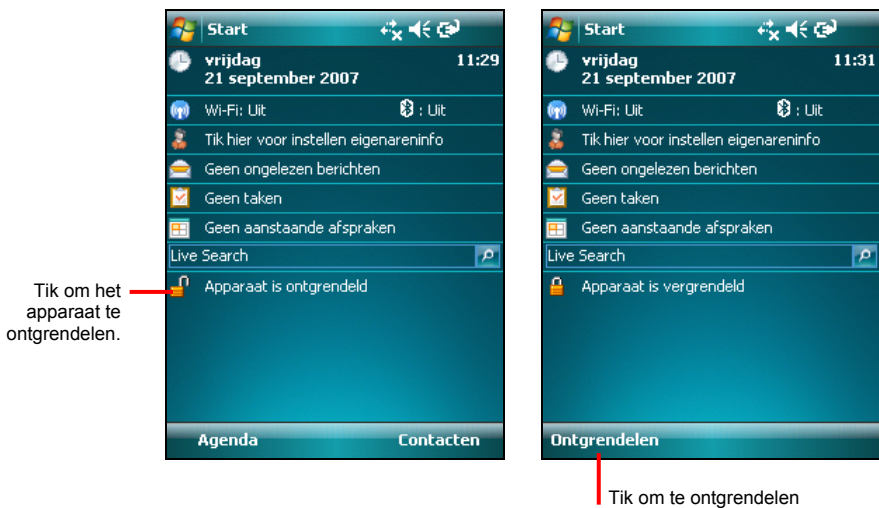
Tik om het apparaat te ontgrendelen.

Start

vrijdag
21 september 2007
11:29

Wi-Fi: Uit
: Uit

Tik hier voor instellen eigenareninfo

Geen ongelezen berichten

Geen taken

Geen aanstaande afspraken

Live Search

Apparaat is ontgrendeld

Agenda
Contacten

Start

vrijdag
21 september 2007
11:31

Wi-Fi: Uit
: Uit

Tik hier voor instellen eigenareninfo

Geen ongelezen berichten

Geen taken

Geen aanstaande afspraken

Live Search

Apparaat is vergrendeld

Ontgrendelen

Tik om te ontgrendelen